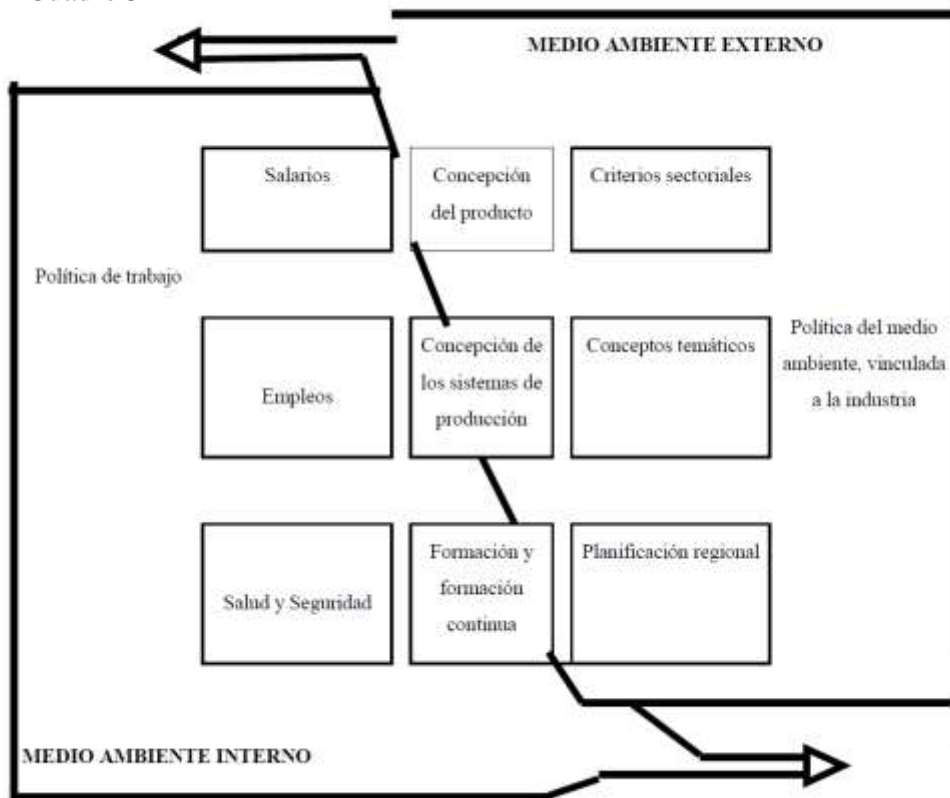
MEDIO AMBIENTE EXTERNO

Salarios

Concepción del producto

Criterios sectoriales

Política de trabajo

Empleos

Concepción de los sistemas de producción

Conceptos temáticos

Política del medio ambiente, vinculada a la industria

Salud y Seguridad

Formación y formación continua

Planificación regional

MEDIO AMBIENTE INTERNO